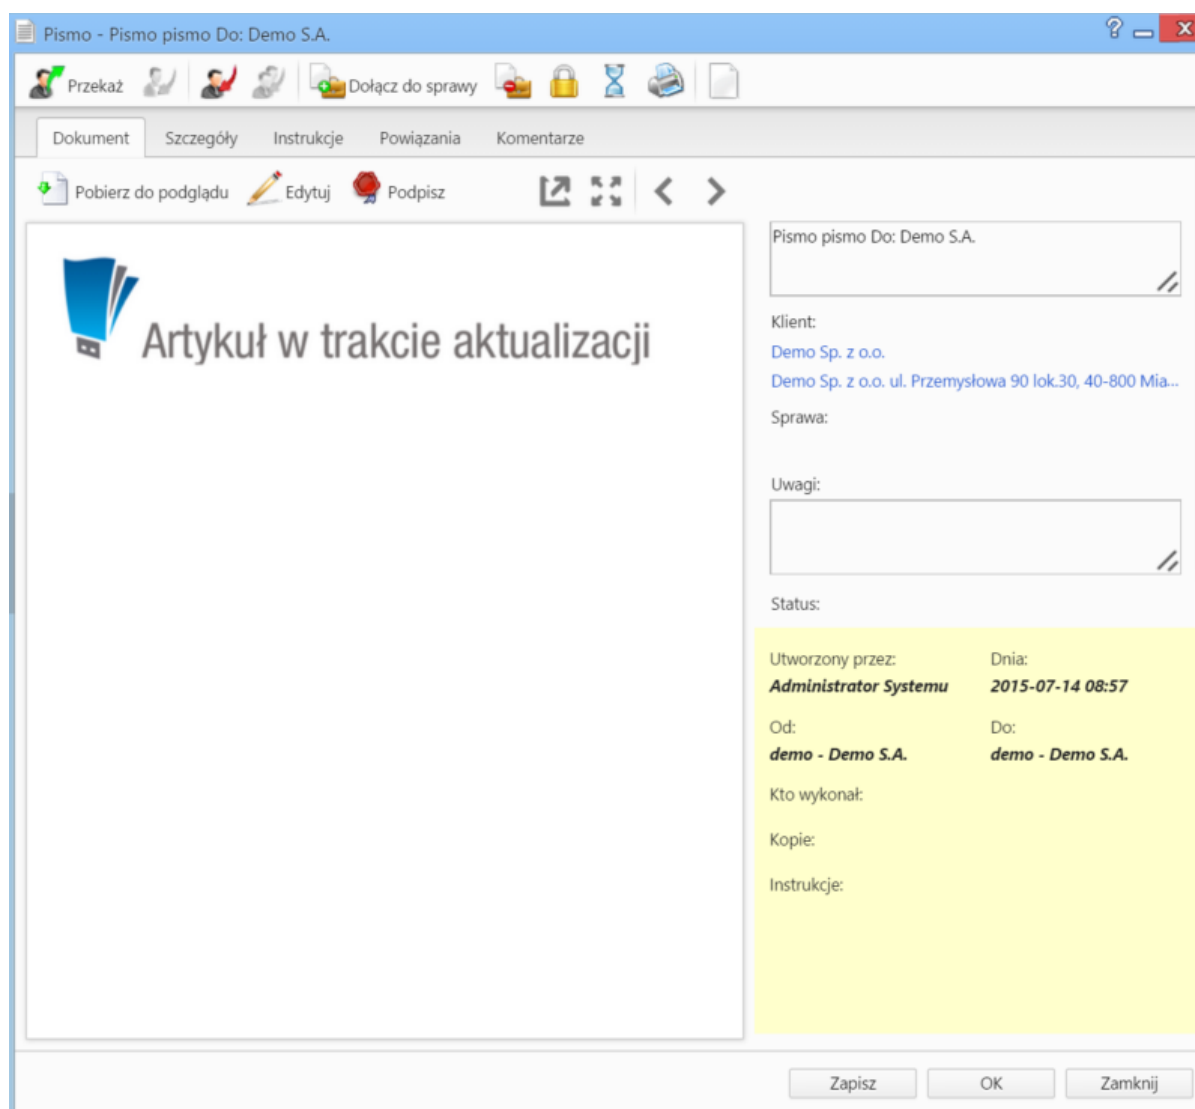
Pismo - Pismo pismo Do: Demo S.A.

Przekaż

Dołącz do sprawy

Dokument

Szczegóły

Instrukcje

Powiązania

Komentarze

Pobierz do podglądu

Edytuj

Podpisz

Artykuł w trakcie aktualizacji

Pismo pismo Do: Demo S.A.

Klient:

Demo Sp. z o.o.

Demo Sp. z o.o. ul. Przemysłowa 90 lok.30, 40-800 Mia...

Sprawa:

Uwagi:

Status:

Utworzony przez:

Administrator Systemu

Dnia:

2015-07-14 08:57

Od:

demo - Demo S.A.

Do:

demo - Demo S.A.

Kto wykonał:

Kopie:

Instrukcje:

Zapisz

OK

Zamknij